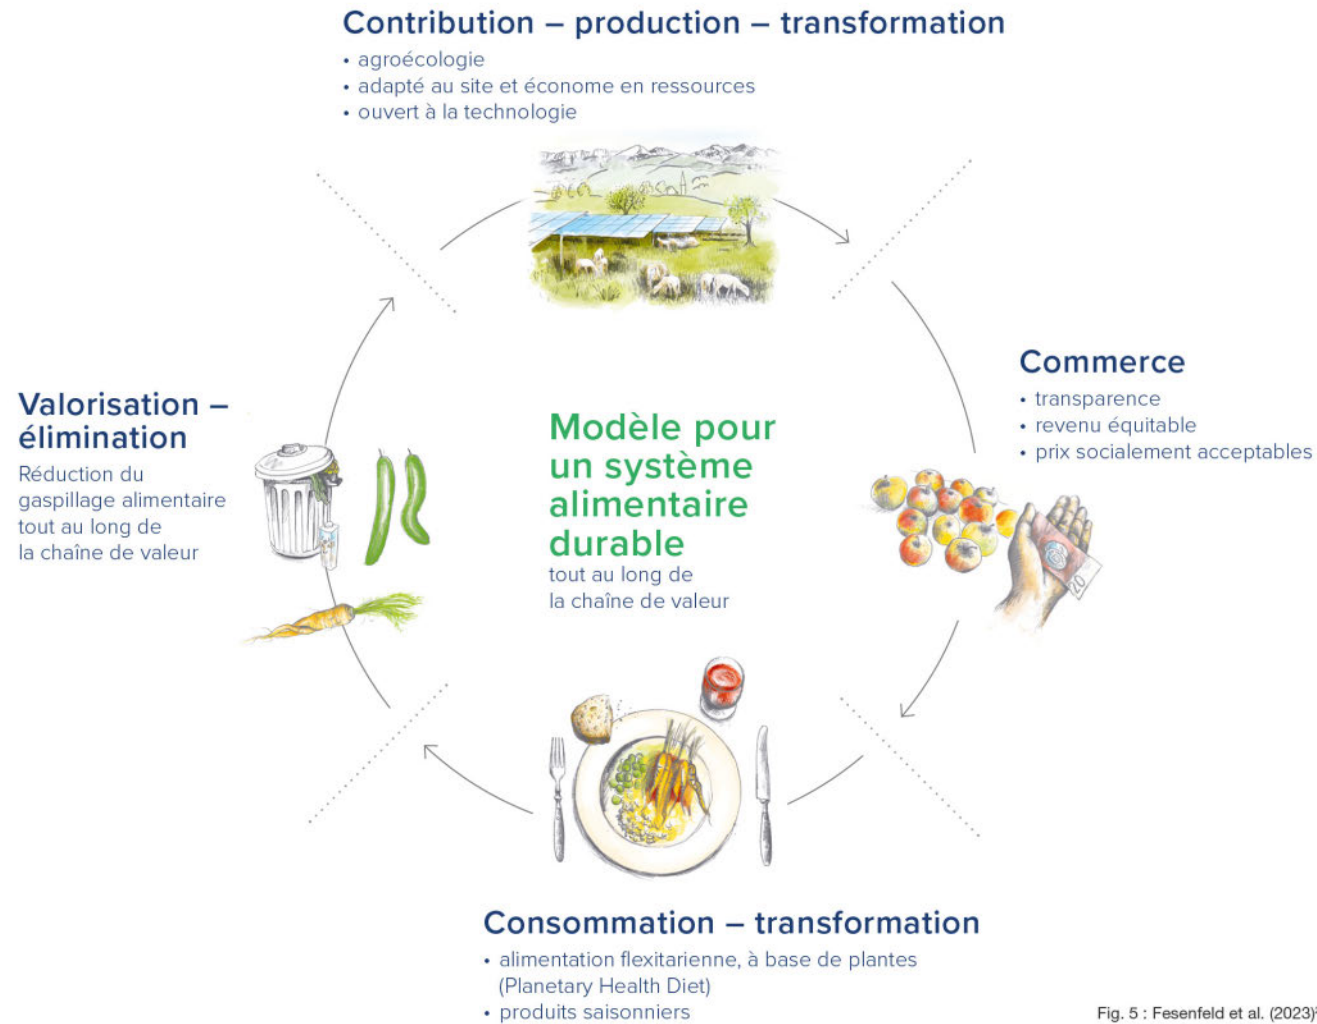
Contribution – production – transformation
• agroécologie
• adapté au site et économe en ressources
• ouvert à la technologie

Commerce
• transparence
• revenu équitable
• prix socialement acceptables

Valorisation – élimination
Réduction du gaspillage alimentaire tout au long de la chaîne de valeur

Modèle pour un système alimentaire durable
tout au long de la chaîne de valeur

Consommation – transformation
• alimentation flexitarienne, à base de plantes (Planetary Health Diet)
• produits saisonniers

Fig. 5 : Fesenfeld et al. (2023)